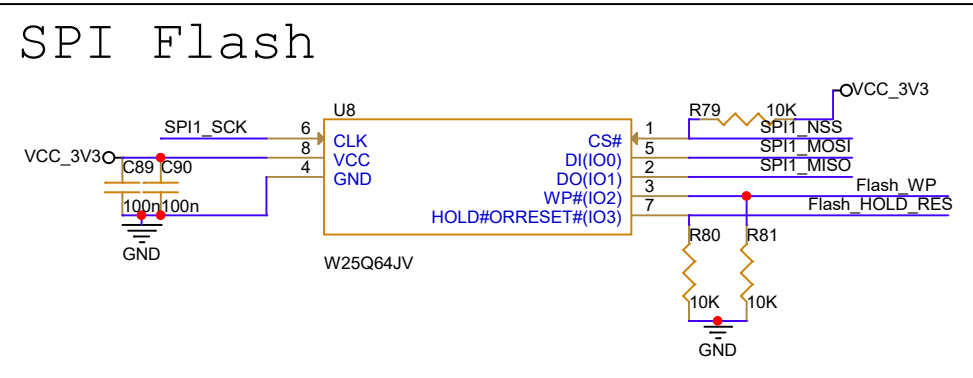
SPI Flash

U8

SPI1_SCK
6
CLK
8
VCC
4
GND
VCC_3V3
C89
C90
100n
100n
GND

CS#
DI(IO0)
DO(IO1)
WP#(IO2)
HOLD#ORRESET#(IO3)
1
5
2
3
7

W25Q64JV

R79
10K
VCC_3V3
SPI1_NSS
SPI1_MOSI
SPI1_MISO
Flash_WP
Flash_HOLD_RES

R80
R81
10K
10K
GND